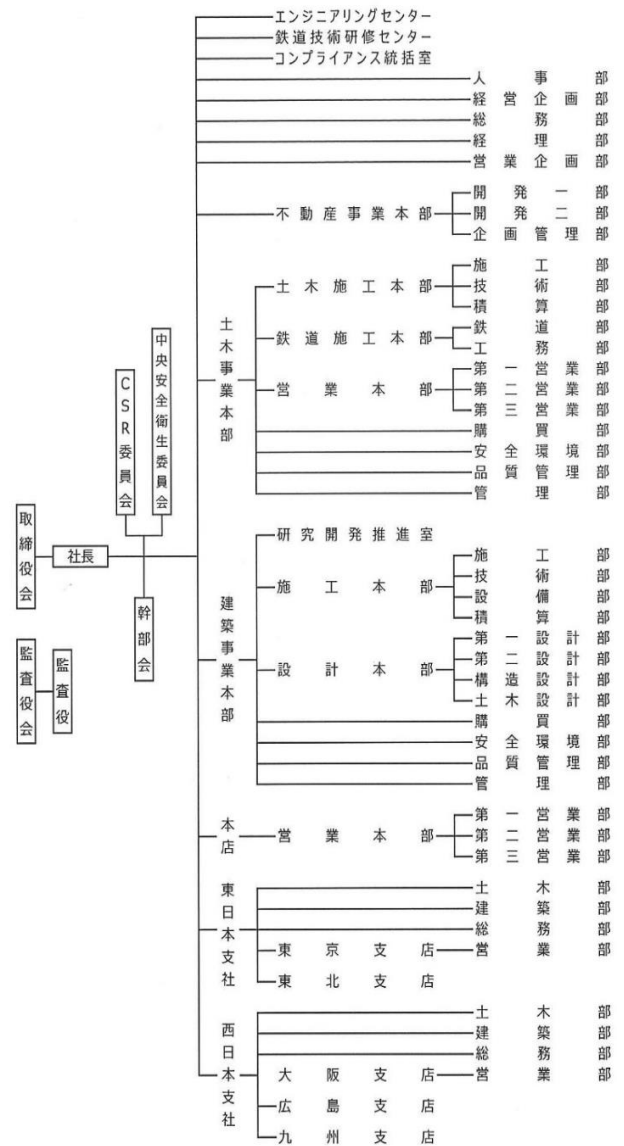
取締役会
社長
CSR委員会
中央安全衛生委員会
幹部会
監査役会
監査役

エンジニアリングセンター
鉄道技術研修センター
コンプライアンス統括室
人事部
経営企画部
総務部
経理部
営業企画部
不動産事業本部
開発一部
開発二部
企画管理部

土木事業本部
土木施工本部
施工部
技術部
積算部
鉄道施工本部
鉄道部
工務部
営業本部
第一営業部
第二営業部
第三営業部
購買部
安全環境部
品質管理部
管理部

建築事業本部
研究開発推進室
施工本部
施工部
技術部
設備部
積算部
設計本部
第一設計部
第二設計部
構造設計部
土木設計部
購買部
安全環境部
品質管理部
管理部

本店
営業本部
第一営業部
第二営業部
第三営業部

東日本支社
土木部
建築部
総務部
東京支店
営業部
東北支店

西日本支社
土木部
建築部
総務部
大阪支店
営業部
広島支店
九州支店